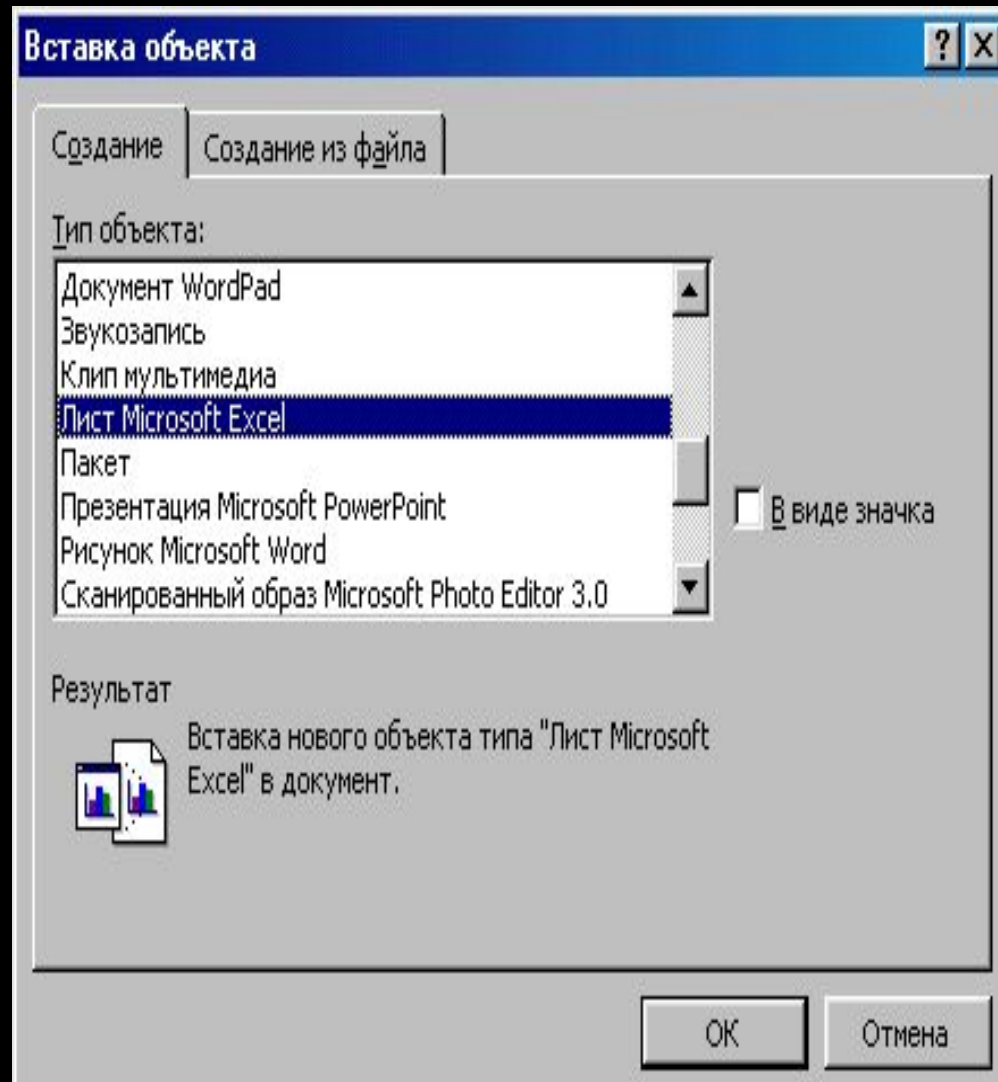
Вставка объекта

?

X

Создание

Создание из файла

Тип объекта:

Документ WordPad
Звукозапись
Клип мультимедиа
Лист Microsoft Excel
Пакет
Презентация Microsoft PowerPoint
Рисунок Microsoft Word
Сканированный образ Microsoft Photo Editor 3.0

В виде значка

Результат

Вставка нового объекта типа "Лист Microsoft Excel" в документ.

OK

Отмена